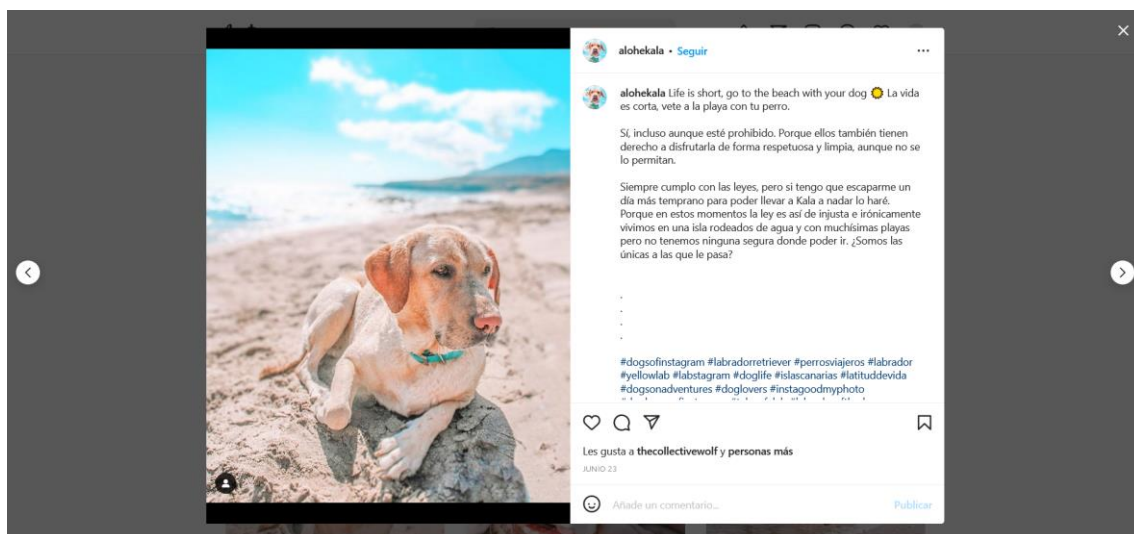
alohekala • Seguir

...

alohekala Life is short, go to the beach with your dog 🌻 La vida es corta, vete a la playa con tu perro.

Sí, incluso aunque esté prohibido. Porque ellos también tienen derecho a disfrutarla de forma respetuosa y limpia, aunque no se lo permitan.

Siempre cumplo con las leyes, pero si tengo que escaparme un día más temprano para poder llevar a Kala a nadar lo haré. Porque en estos momentos la ley es así de injusta e irónicamente vivimos en una isla rodeados de agua y con muchísimas playas pero no tenemos ninguna segura donde poder ir. ¿Somos las únicas a las que le pasa?

.
.
.
.

#dogsofinstagram #labradorretriever #perrosviajeros #labrador #yellowlab #labstagram #doglife #islascanarias #latituddevida #dogsonadventures #doglovers #instagoodmyphoto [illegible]

Les gusta a thecollectivewolf y personas más

JUNIO 23

Añade un comentario...

Publicar